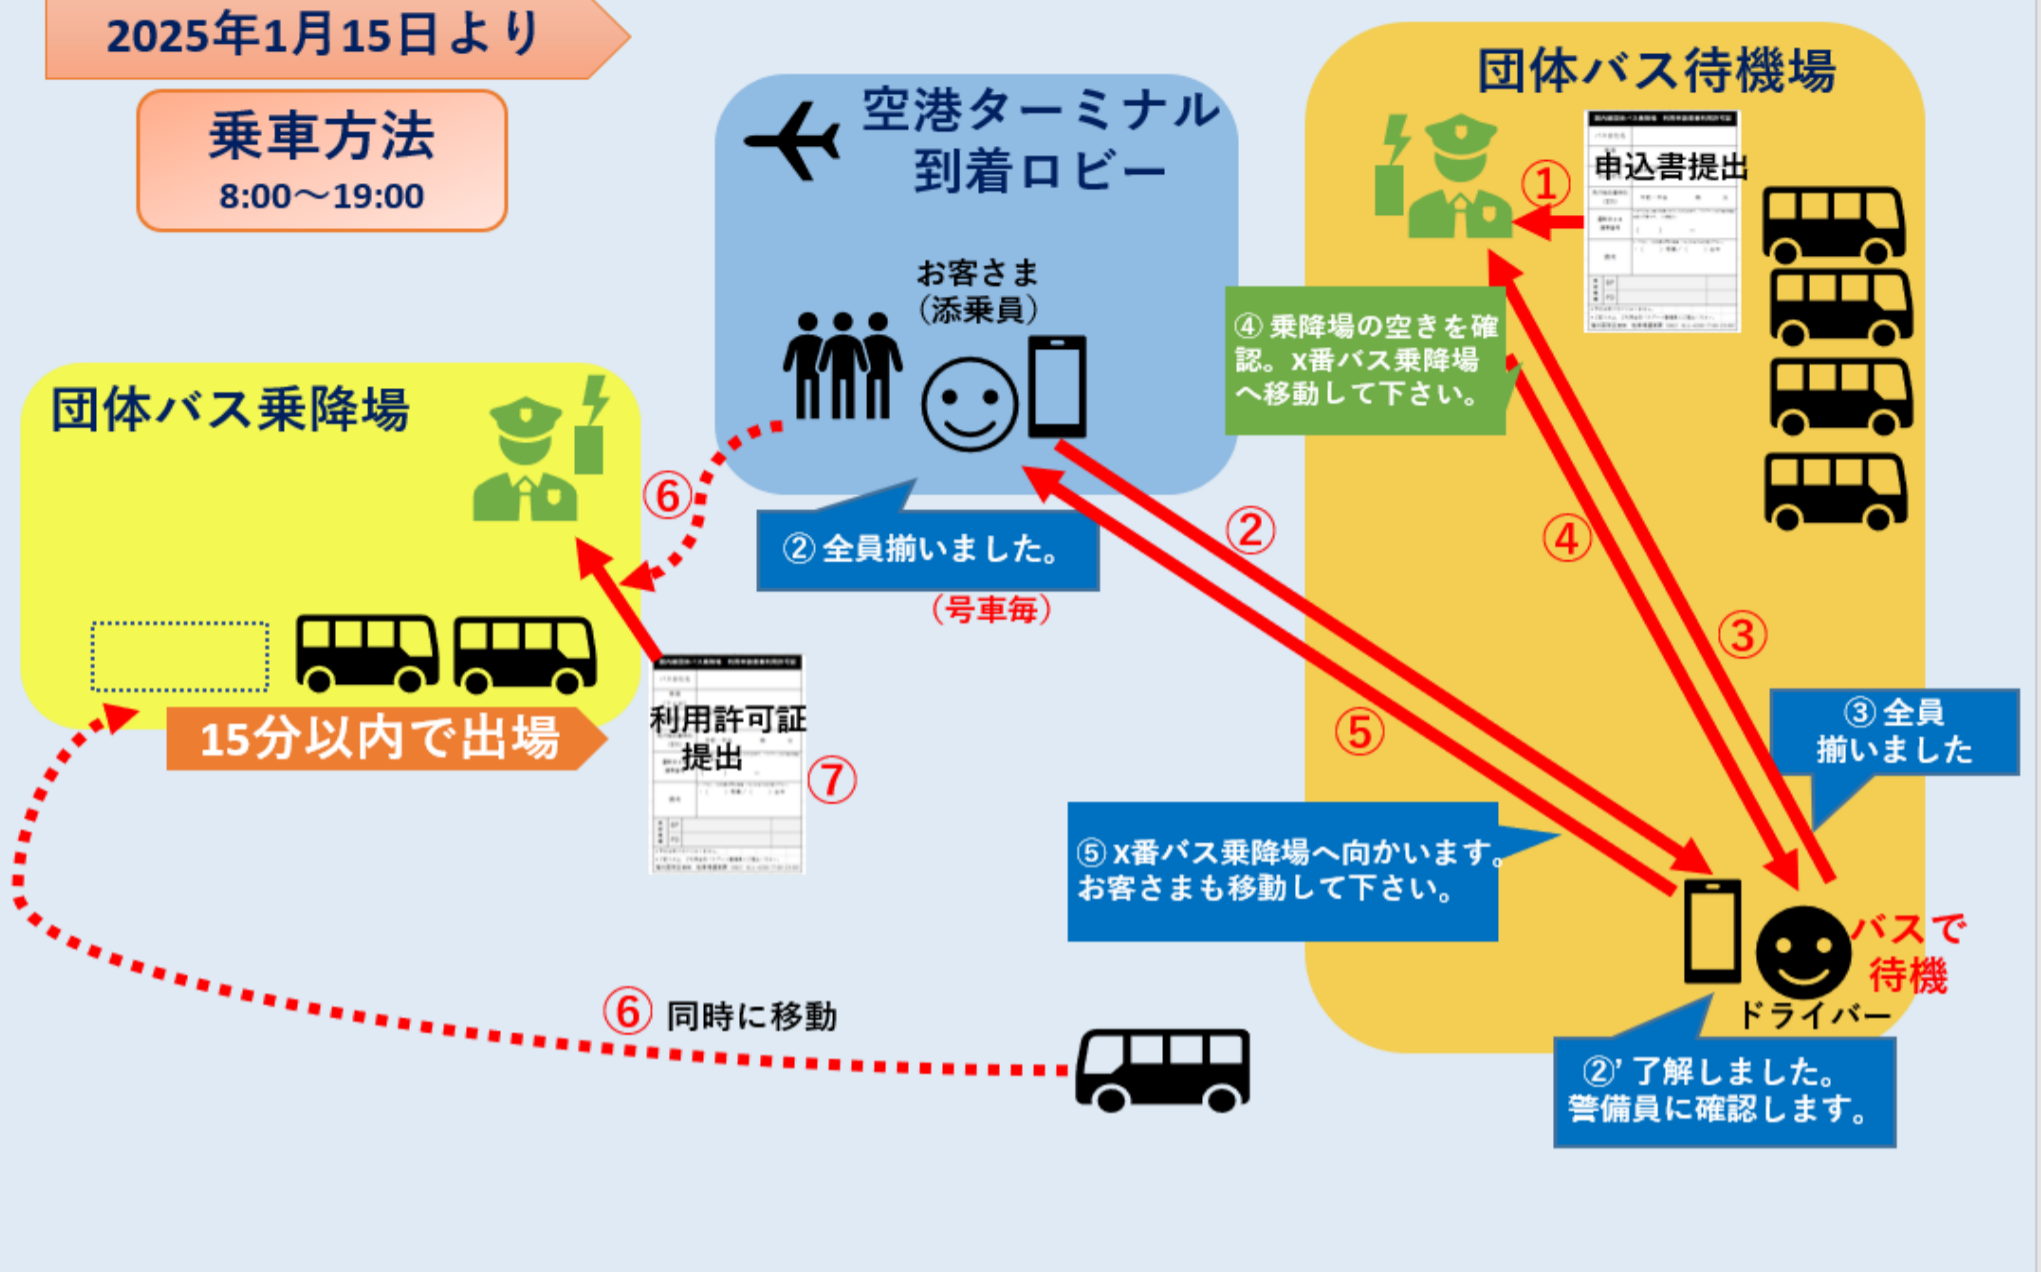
2025年1月15日より

乗車方法
8:00～19:00

空港ターミナル
到着ロビー

団体バス待機場

①
申込書提出

お客さま
（添乗員）

④ 乗降場の空きを確認。x番バス乗降場へ移動して下さい。

団体バス乗降場

⑥

② 全員揃いました。

（号車毎）

②

④

③

15分以内で出場

利用許可証
提出

⑦

⑤

③ 全員
揃いました

⑤ x番バス乗降場へ向かいます。
お客さまも移動して下さい。

バスで
待機

ドライバー

⑥ 同時に移動

②' 了解しました。
警備員に確認します。